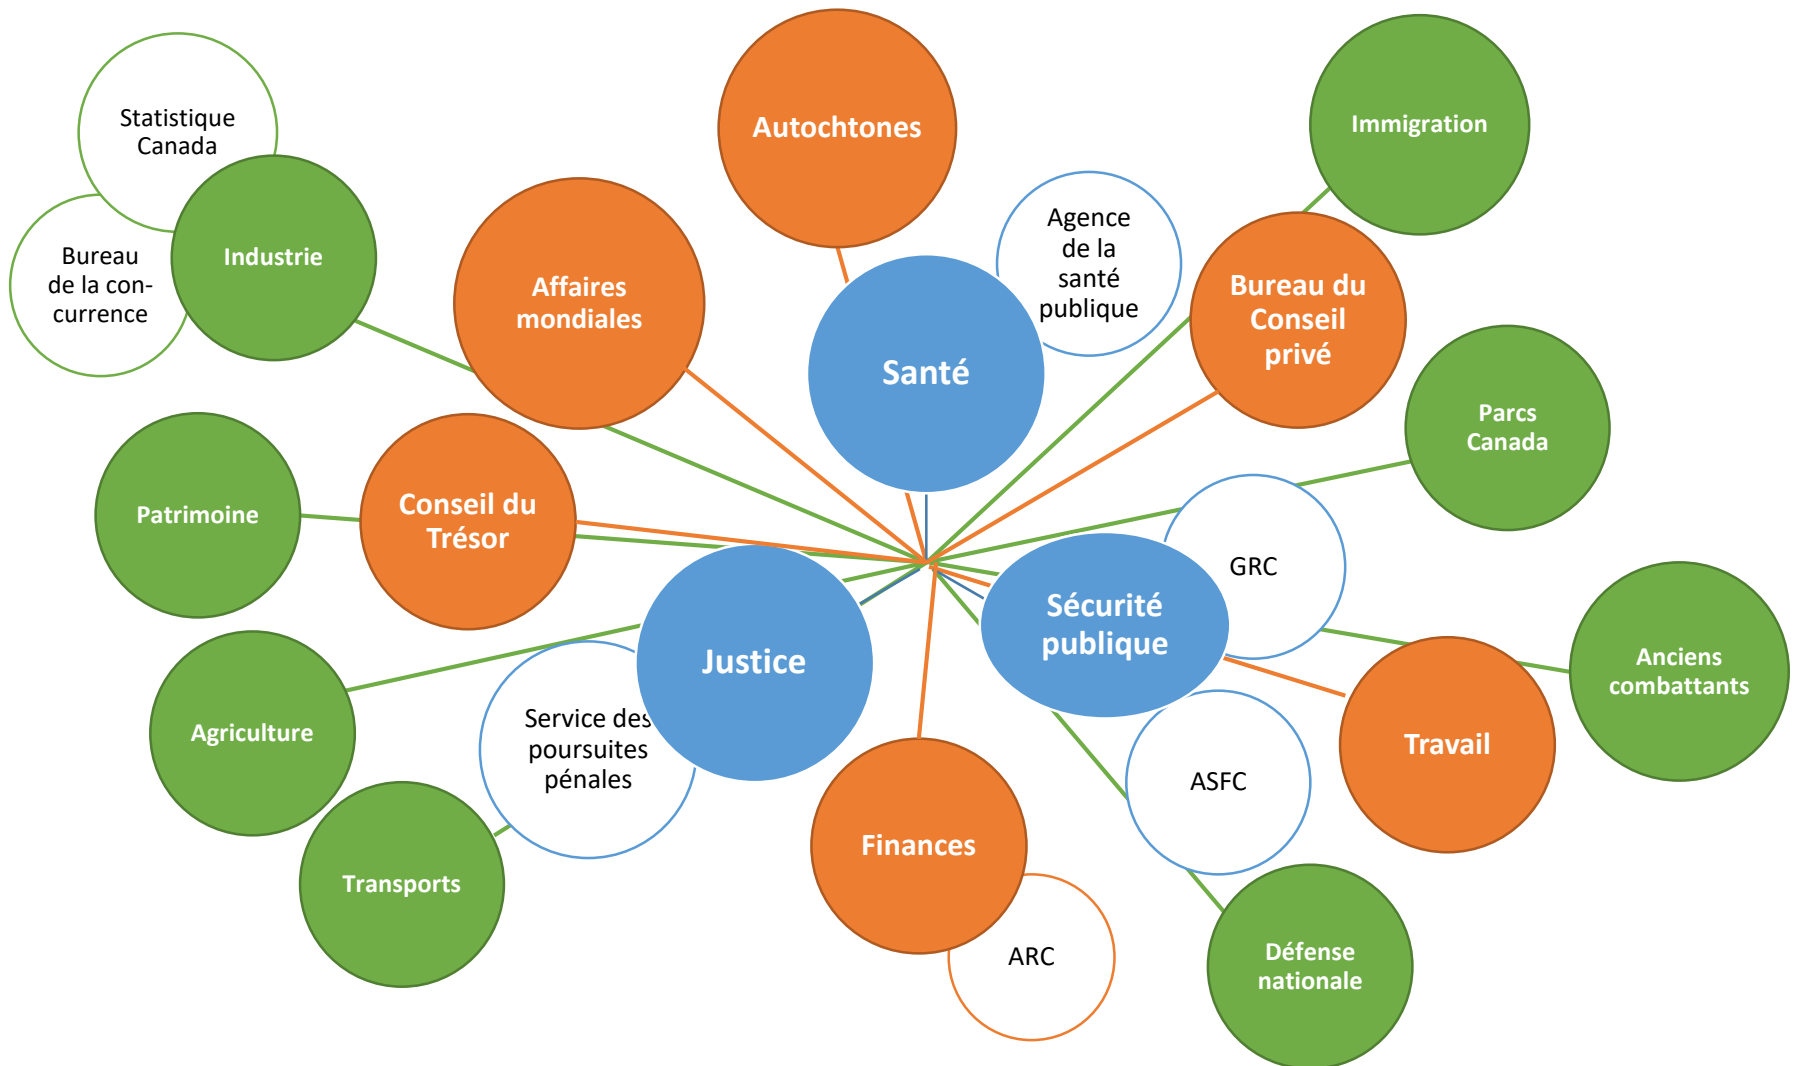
Statistique Canada

Bureau de la concurrence

Industrie

Autochtones

Affaires mondiales

Santé

Agence de la santé publique

Immigration

Bureau du Conseil privé

Parcs Canada

Patrimoine

Conseil du Trésor

GRC

Sécurité publique

Justice

Anciens combattants

Agriculture

Service des poursuites pénales

Travail

ASFC

Finances

Transports

ARC

Défense nationale